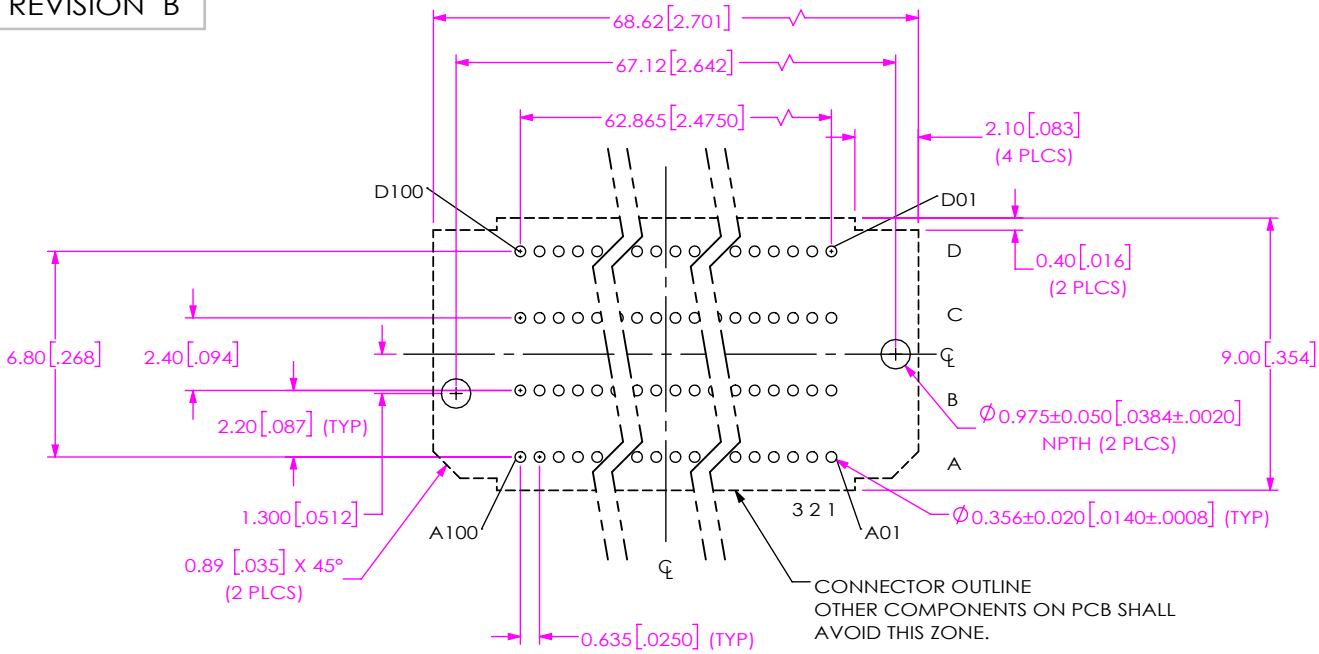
REVISION B

68.62[2.701]

67.12[2.642]

62.865[2.4750]

2.10[.083]
(4 PLCS)

D100

D01

D

0.40[.016]
(2 PLCS)

C

6.80[.268]

2.40[.094]

℄

9.00[.354]

B

$\varnothing$0.975±0.050[.0384±.0020]
NPTH (2 PLCS)

2.20[.087] (TYP)

A

1.300[.0512]

3 2 1

$\varnothing$0.356±0.020[.0140±.0008] (TYP)

A100

A01

0.89 [.035] X 45°
(2 PLCS)

℄

CONNECTOR OUTLINE
OTHER COMPONENTS ON PCB SHALL
AVOID THIS ZONE.

0.635[.0250] (TYP)